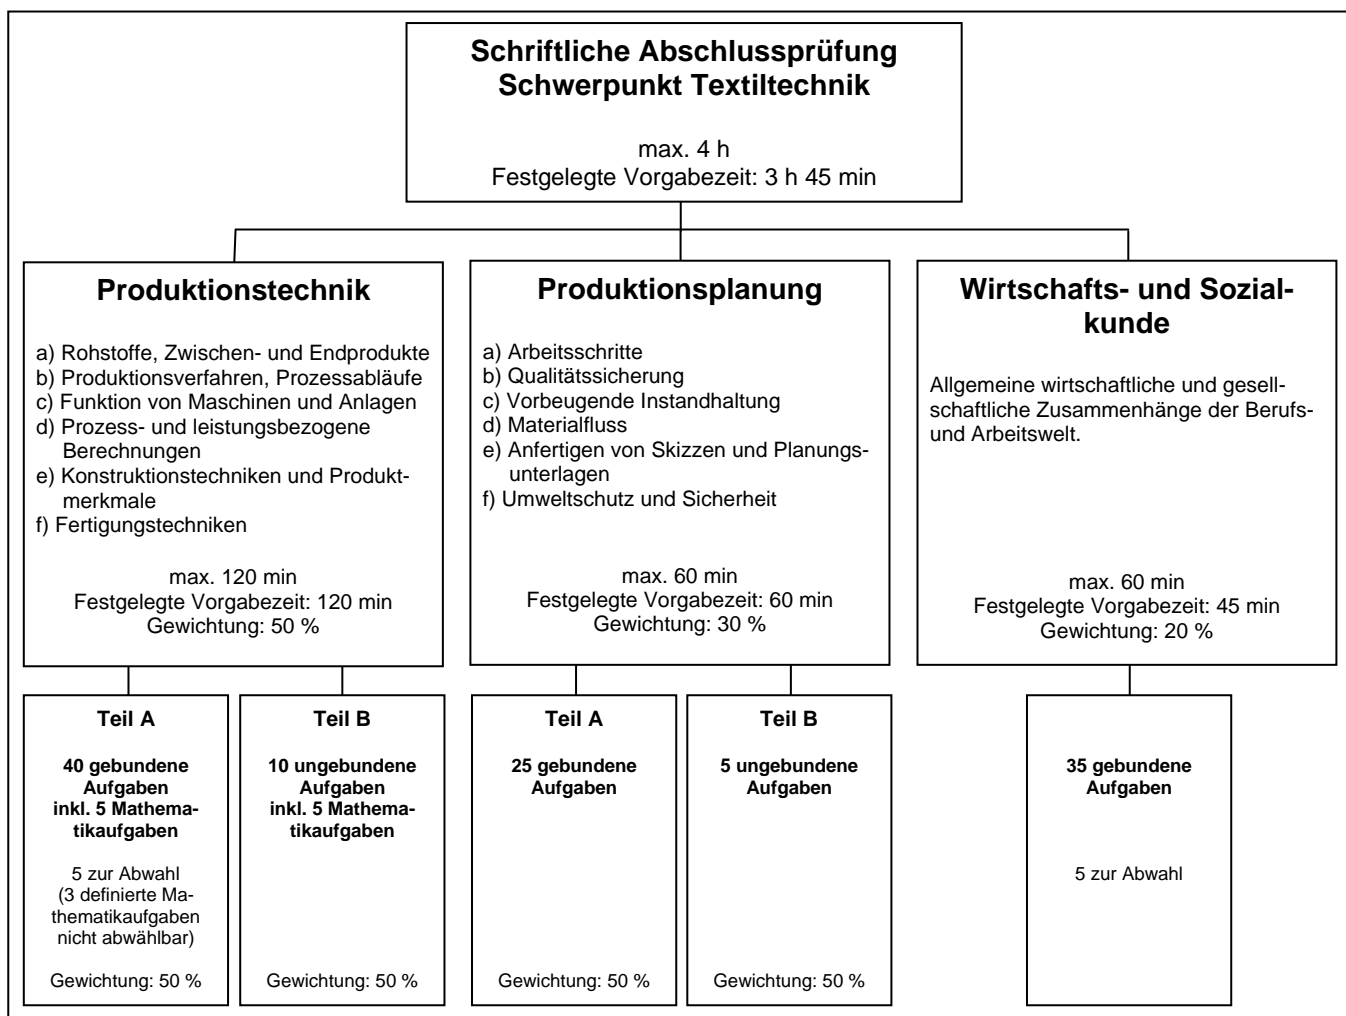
Schriftliche Abschlussprüfung
Schwerpunkt Textiltechnik

max. 4 h
Festgelegte Vorgabezeit: 3 h 45 min

Produktionstechnik

a) Rohstoffe, Zwischen- und Endprodukte
b) Produktionsverfahren, Prozessabläufe
c) Funktion von Maschinen und Anlagen
d) Prozess- und leistungsbezogene Berechnungen
e) Konstruktionstechniken und Produktmerkmale
f) Fertigungstechniken

max. 120 min
Festgelegte Vorgabezeit: 120 min
Gewichtung: 50 %

Teil A

40 gebundene Aufgaben inkl. 5 Mathematikaufgaben

5 zur Abwahl (3 definierte Mathematikaufgaben nicht abwählbar)

Gewichtung: 50 %

Teil B

10 ungebundene Aufgaben inkl. 5 Mathematikaufgaben

Gewichtung: 50 %

Produktionsplanung

a) Arbeitsschritte
b) Qualitätssicherung
c) Vorbeugende Instandhaltung
d) Materialfluss
e) Anfertigen von Skizzen und Planungsunterlagen
f) Umweltschutz und Sicherheit

max. 60 min
Festgelegte Vorgabezeit: 60 min
Gewichtung: 30 %

Teil A

25 gebundene Aufgaben

Gewichtung: 50 %

Teil B

5 ungebundene Aufgaben

Gewichtung: 50 %

Wirtschafts- und Sozialkunde

Allgemeine wirtschaftliche und gesellschaftliche Zusammenhänge der Berufs- und Arbeitswelt.

max. 60 min
Festgelegte Vorgabezeit: 45 min
Gewichtung: 20 %

35 gebundene Aufgaben

5 zur Abwahl